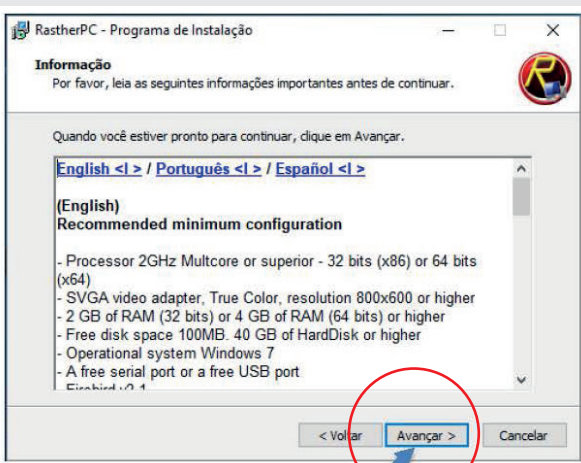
RastherPC - Programa de Instalação

Informação
Por favor, leia as seguintes informações importantes antes de continuar.

Quando você estiver pronto para continuar, clique em Avançar.

English <I> / Português <I> / Español <I>

(English)
Recommended minimum configuration

- Processor 2GHz Multcore or superior - 32 bits (x86) or 64 bits (x64)
- SVGA video adapter, True Color, resolution 800x600 or higher
- 2 GB of RAM (32 bits) or 4 GB of RAM (64 bits) or higher
- Free disk space 100MB. 40 GB of HardDisk or higher
- Operational system Windows 7
- A free serial port or a free USB port
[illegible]

< Voltar   Avançar >   Cancelar